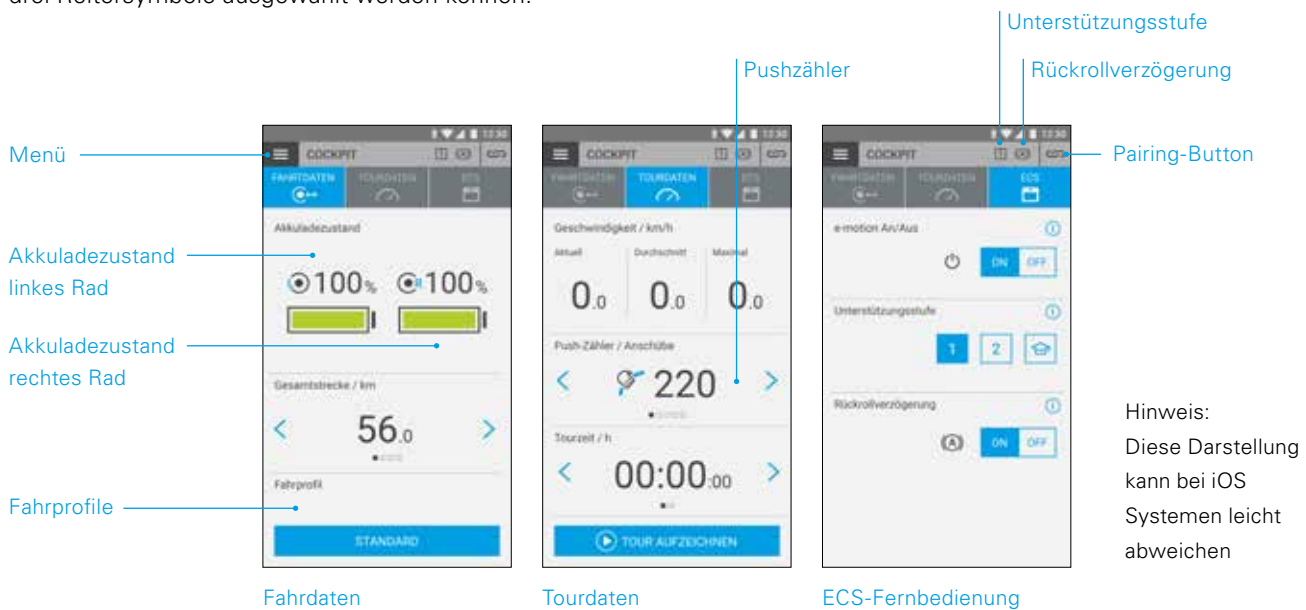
drei Reitersymbole ausgewählt werden können.

Unterstützungsstufe

Pushzähler

Rückrollverzögerung

Menü

Pairing-Button

12:30
COCKPIT
FAHRDATEN
TOURDATEN
ECS

Akkuladezustand

Akkuladezustand linkes Rad

100%  100%

Akkuladezustand rechtes Rad

Gesamtstrecke / km

56.0

Fahrprofil

Fahrprofile

STANDARD

12:30
COCKPIT
FAHRDATEN
TOURDATEN
ECS

Geschwindigkeit / km/h

Aktuell
Durchschnitt
Maximal

0.0  0.0  0.0

Push-Zähler / Anschübe

220

Tourzeit / h

00:00:00

TOUR AUFZEICHNEN

12:30
COCKPIT
FAHRDATEN
TOURDATEN
ECS

e-motion An/Aus

ON OFF

Unterstützungsstufe

1 2

Rückrollverzögerung

ON OFF

Hinweis:
Diese Darstellung kann bei iOS Systemen leicht abweichen

Fahrdaten

Tourdaten

ECS-Fernbedienung